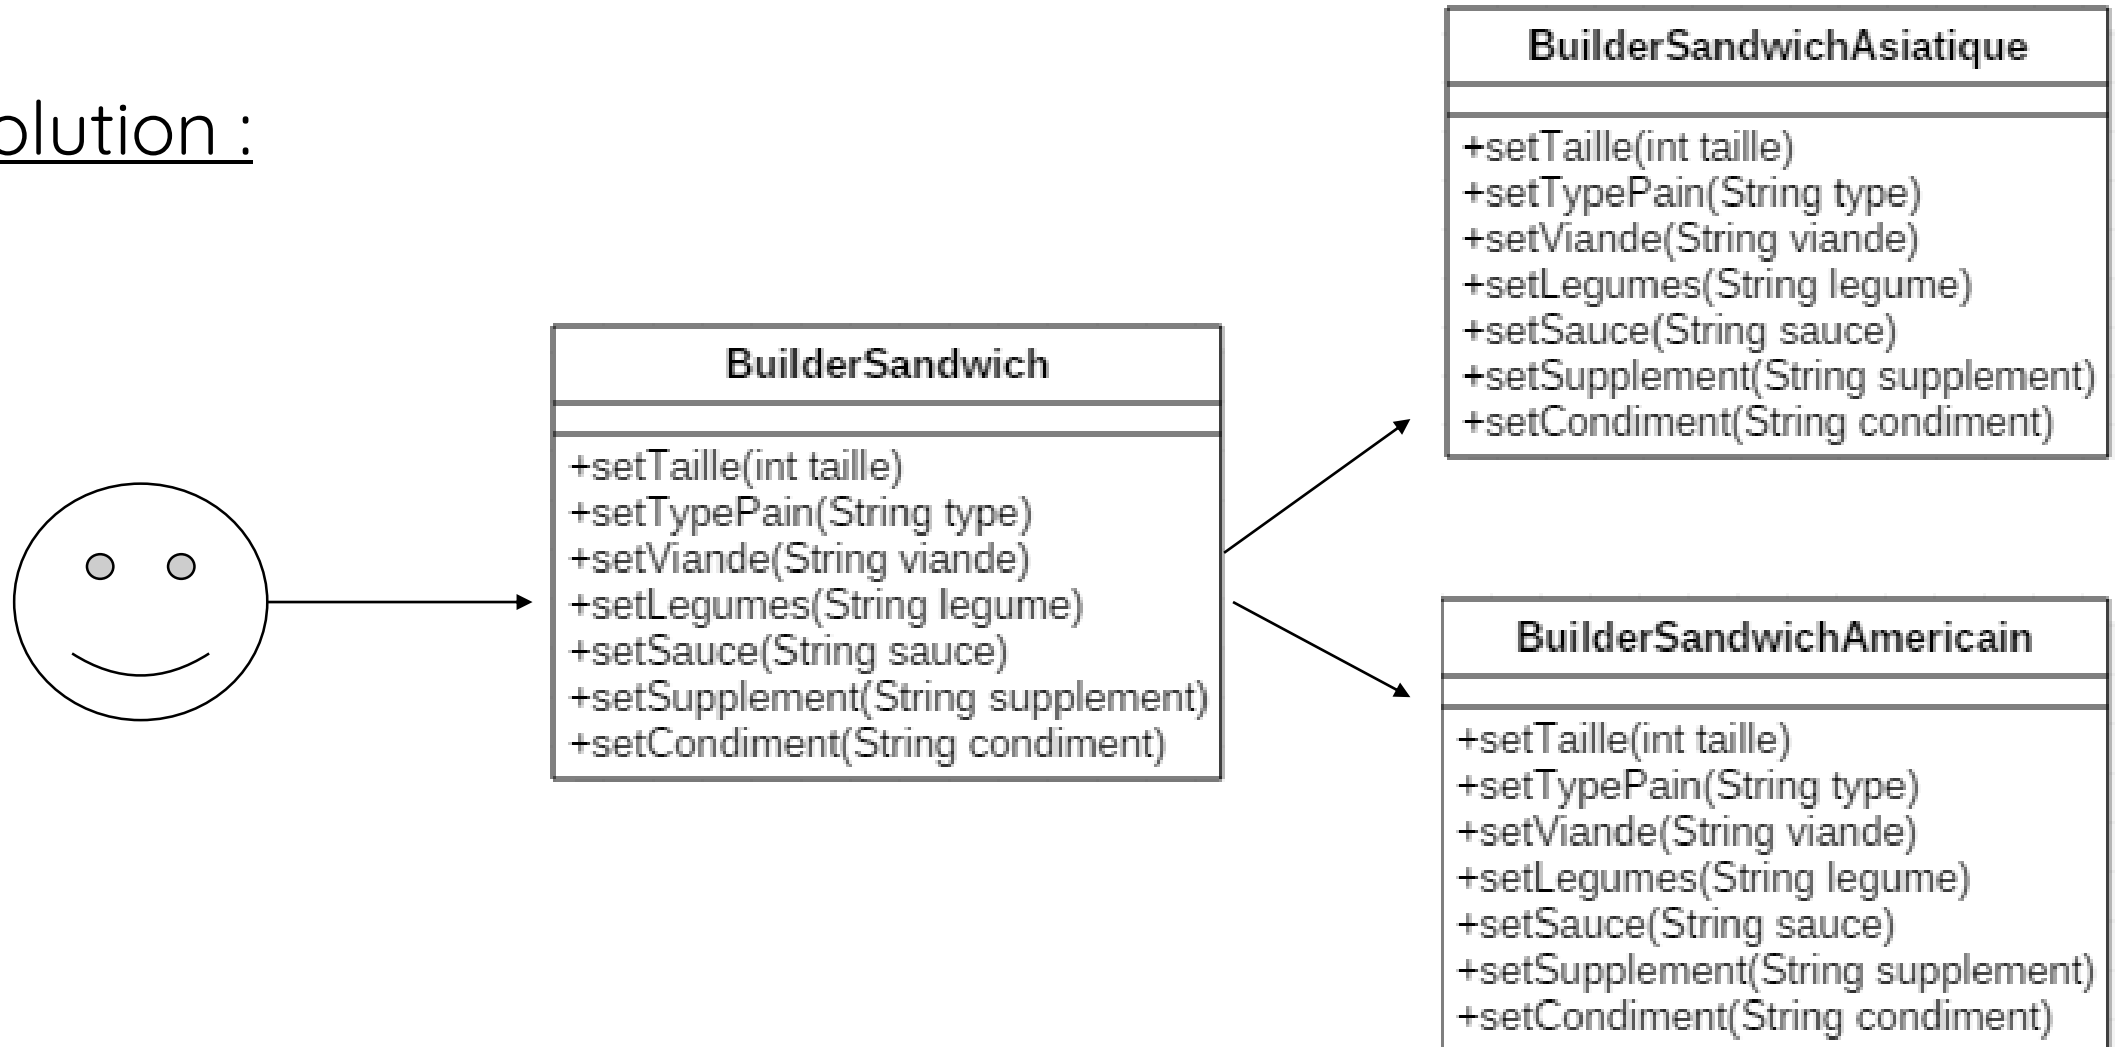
olution :

BuilderSandwich

+setTaille(int taille)
+setTypePain(String type)
+setViande(String viande)
+setLegumes(String legume)
+setSauce(String sauce)
+setSupplement(String supplement)
+setCondiment(String condiment)

BuilderSandwichAsiatique

+setTaille(int taille)
+setTypePain(String type)
+setViande(String viande)
+setLegumes(String legume)
+setSauce(String sauce)
+setSupplement(String supplement)
+setCondiment(String condiment)

BuilderSandwichAmericain

+setTaille(int taille)
+setTypePain(String type)
+setViande(String viande)
+setLegumes(String legume)
+setSauce(String sauce)
+setSupplement(String supplement)
+setCondiment(String condiment)